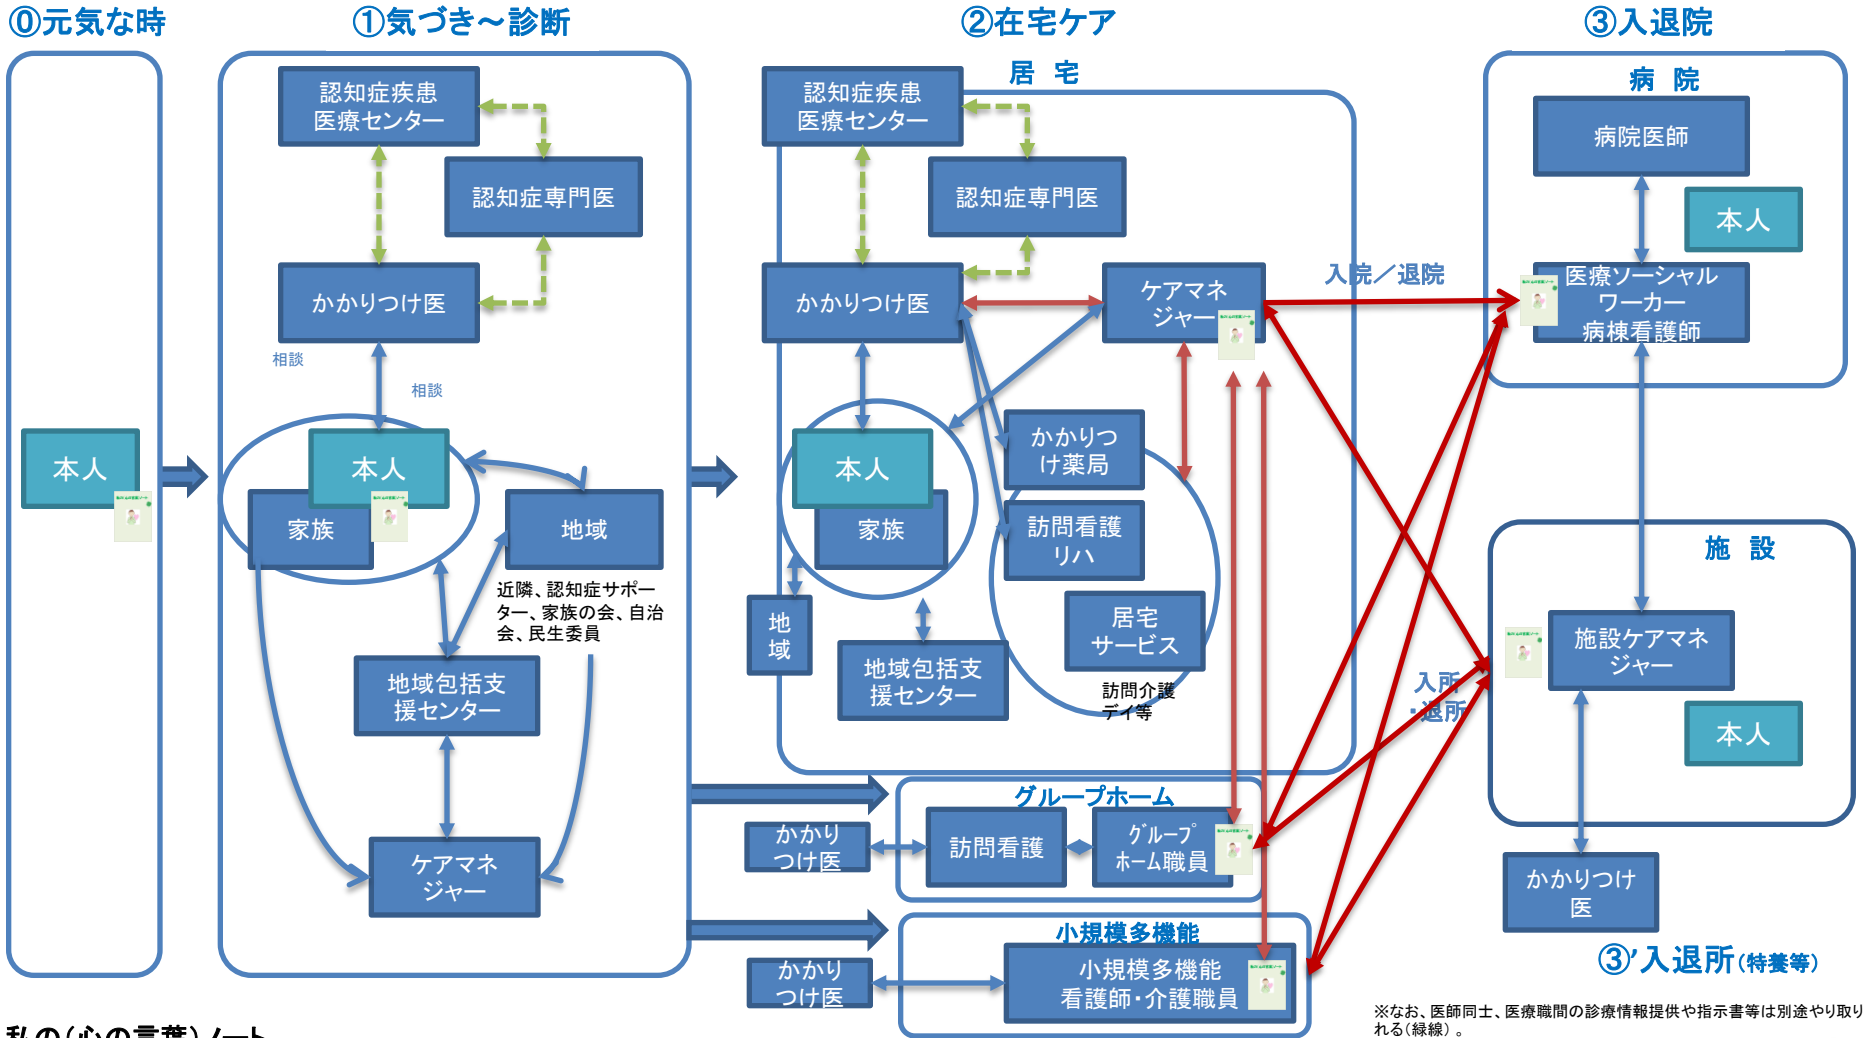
⓪元気な時

本人

①気づき～診断

認知症疾患医療センター

認知症専門医

かかりつけ医

相談

相談

本人

家族

地域

近隣、認知症サポーター、家族の会、自治会、民生委員

地域包括支援センター

ケアマネジャー

②在宅ケア

居　宅

認知症疾患医療センター

認知症専門医

かかりつけ医

ケアマネジャー

本人

家族

かかりつけ薬局

訪問看護リハ

居宅サービス

訪問介護デイ等

地域

地域包括支援センター

グループホーム

かかりつけ医

訪問看護

グループホーム職員

小規模多機能

かかりつけ医

小規模多機能看護師・介護職員

入院／退院

入所・退所

③入退院

病　院

病院医師

本人

医療ソーシャルワーカー病棟看護師

施　設

施設ケアマネジャー

本人

かかりつけ医

③'入退所(特養等)

※なお、医師同士、医療職間の診療情報提供や指示書等は別途やり取りれる(緑線)。

私の(心の言葉)ノート